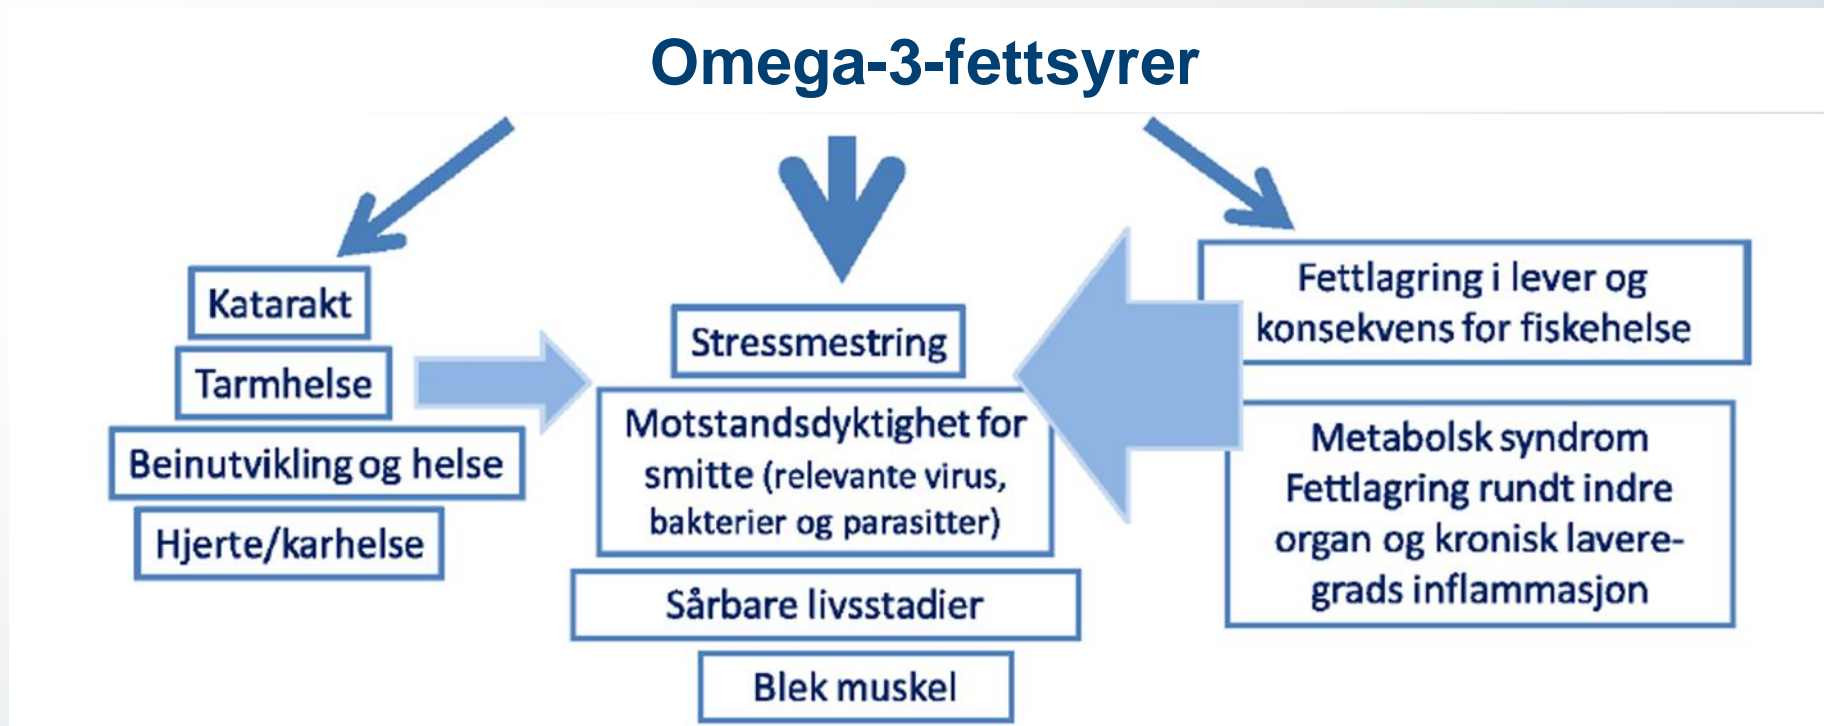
Omega-3-fettsyrer

Katarakt

Tarmhelse

Beinutvikling og helse

Hjerte/karhelse

Stressmestring

Motstandsdyktighet for smitte (relevante virus, bakterier og parasitter)

Sårbare livsstadier

Blek muskel

Fettlagring i lever og konsekvens for fiskehelse

Metabolsk syndrom Fettlagring rundt indre organ og kronisk laveregrads inflammasjon